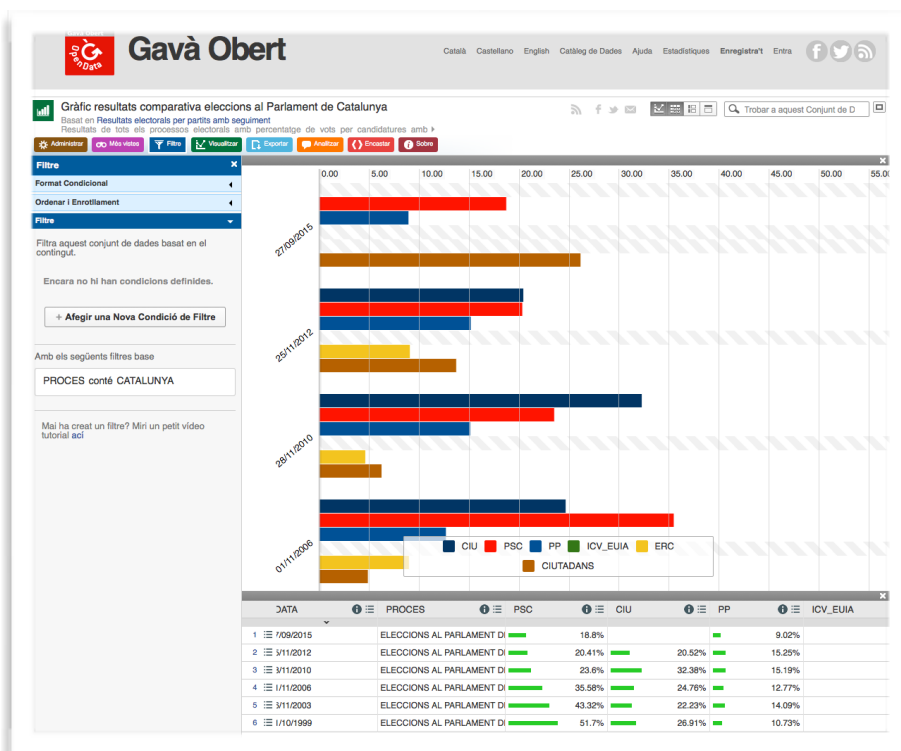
Gavà Obert

OpenData

Català Castellano English Catàleg de Dades Ajuda Estadístiques Enregistra't Entra

Gràfic resultats comparativa eleccions al Parlament de Catalunya

Basat en Resultats electorals per partits amb seguiment

Resultats de tots els processos electorals amb percentatge de vots per candidatures amb

Trobar a aquest Conjunt de D

Administrar Més vistes Filtre Visualitzar Exportar Analitzar Encastar Sobre

Filtre

Format Condicional

Ordenar i Enrotllament

Filtre

Filtra aquest conjunt de dades basat en el contingut.

Encara no hi han condicions definides.

+ Afegir una Nova Condició de Filtre

Amb els següents filtres base

PROCES conté CATALUNYA

Mai ha creat un filtre? Miri un petit vídeo tutorial aquí

0.00 5.00 10.00 15.00 20.00 25.00 30.00 35.00 40.00 45.00 50.00 55.0

27/09/2015

25/11/2012

28/11/2010

01/11/2006

CIU PSC PP ICV_EUIA ERC CIUTADANS

| | DATA | PROCES | PSC | CIU | PP | ICV_EUIA |
|---|---|---|---|---|---|---|
| 1 | 7/09/2015 | ELECCIONS AL PARLAMENT DI | 18.8% | | 9.02% | |
| 2 | 5/11/2012 | ELECCIONS AL PARLAMENT DI | 20.41% | 20.52% | 15.25% | |
| 3 | 3/11/2010 | ELECCIONS AL PARLAMENT DI | 23.6% | 32.38% | 15.19% | |
| 4 | I/11/2006 | ELECCIONS AL PARLAMENT DI | 35.58% | 24.76% | 12.77% | |
| 5 | 3/11/2003 | ELECCIONS AL PARLAMENT DI | 43.32% | 22.23% | 14.09% | |
| 6 | I/10/1999 | ELECCIONS AL PARLAMENT DI | 51.7% | 26.91% | 10.73% | |